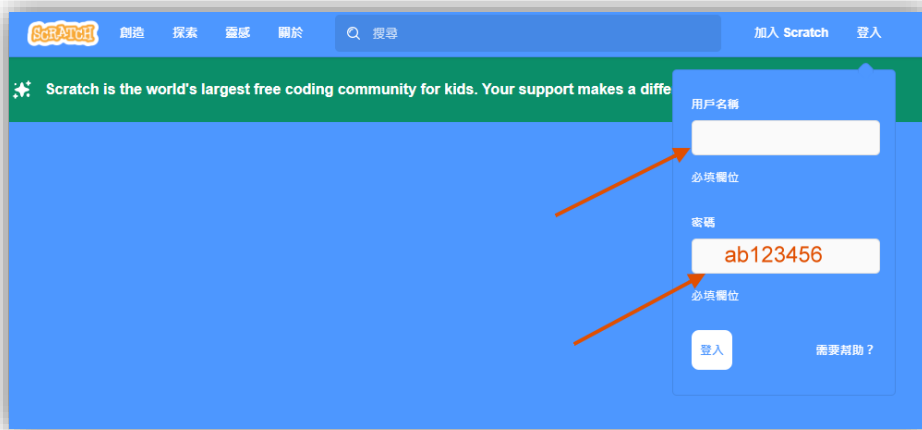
SCRATCH 創造 探索 靈感 關於 搜尋 加入 Scratch 登入

Scratch is the world's largest free coding community for kids. Your support makes a diffe

用戶名稱

必填欄位

密碼

ab123456

必填欄位

登入

需要幫助？